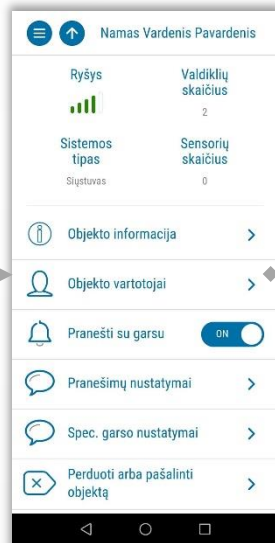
Namas Vardenis Pavardenis

Ryšys

Valdiklių skaičius
2

Sistemos tipas
Siųstuvas

Sensorių skaičius
0

Objekto informacija

Objekto vartotojai

Pranešti su garsu
ON

Pranešimų nustatymai

Spec. garso nustatymai

Perduoti arba pašalinti objektą